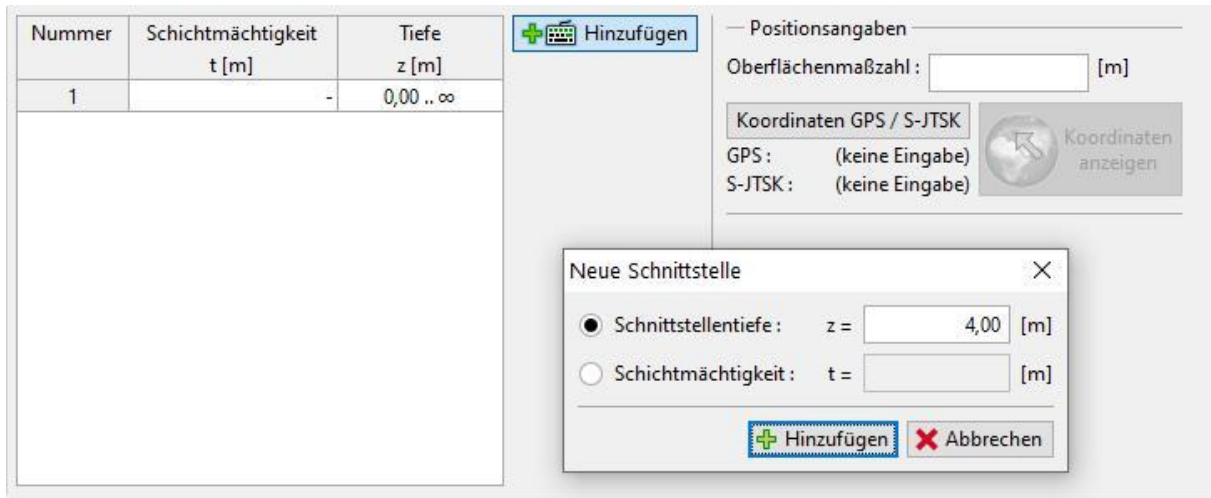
| Nummer | Schichtmächtigkeit t [m] | Tiefe z [m] |
|---|---|---|
| 1 | - | 0,00 .. ∞ |

Hinzufügen

Positionsangaben

Oberflächenmaßzahl : [m]

Koordinaten GPS / S-JTSK

GPS : (keine Eingabe)

S-JTSK : (keine Eingabe)

Koordinaten anzeigen

Neue Schnittstelle

Schnittstellentiefe : z = 4,00 [m]

Schichtmächtigkeit : t = [m]

Hinzufügen Abbrechen